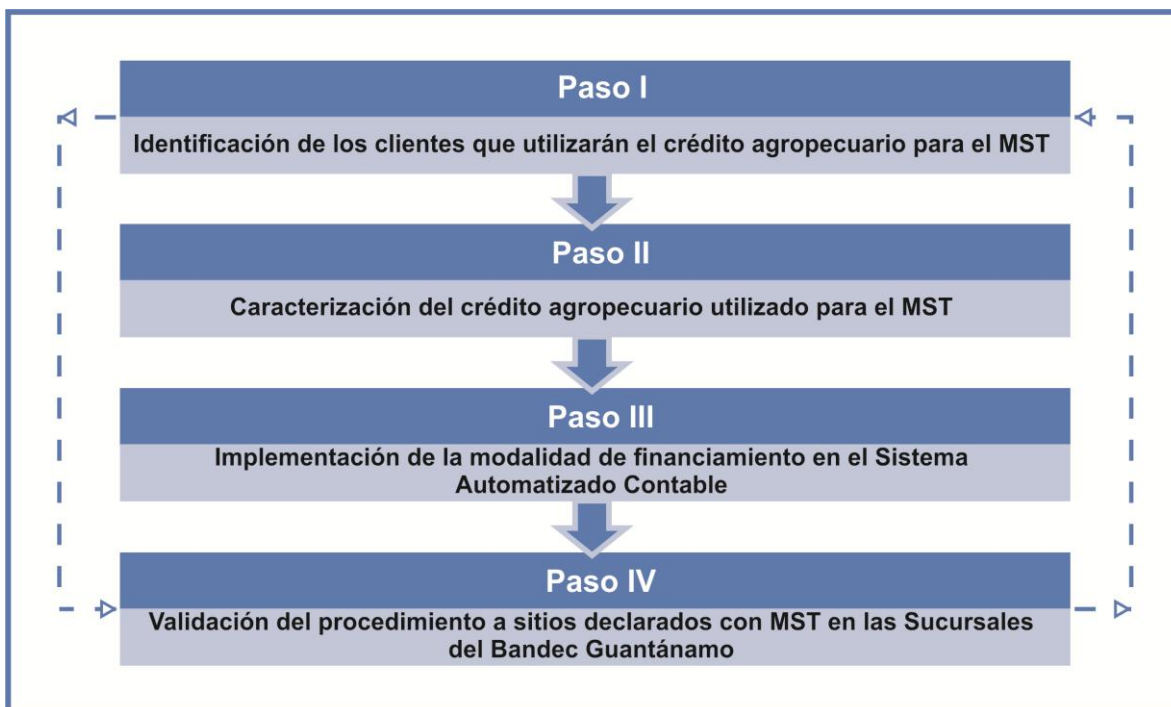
Paso I

Identificación de los clientes que utilizarán el crédito agropecuario para el MST

Paso II

Caracterización del crédito agropecuario utilizado para el MST

Paso III

Implementación de la modalidad de financiamiento en el Sistema Automatizado Contable

Paso IV

Validación del procedimiento a sitios declarados con MST en las Sucursales del Bandec Guantánamo